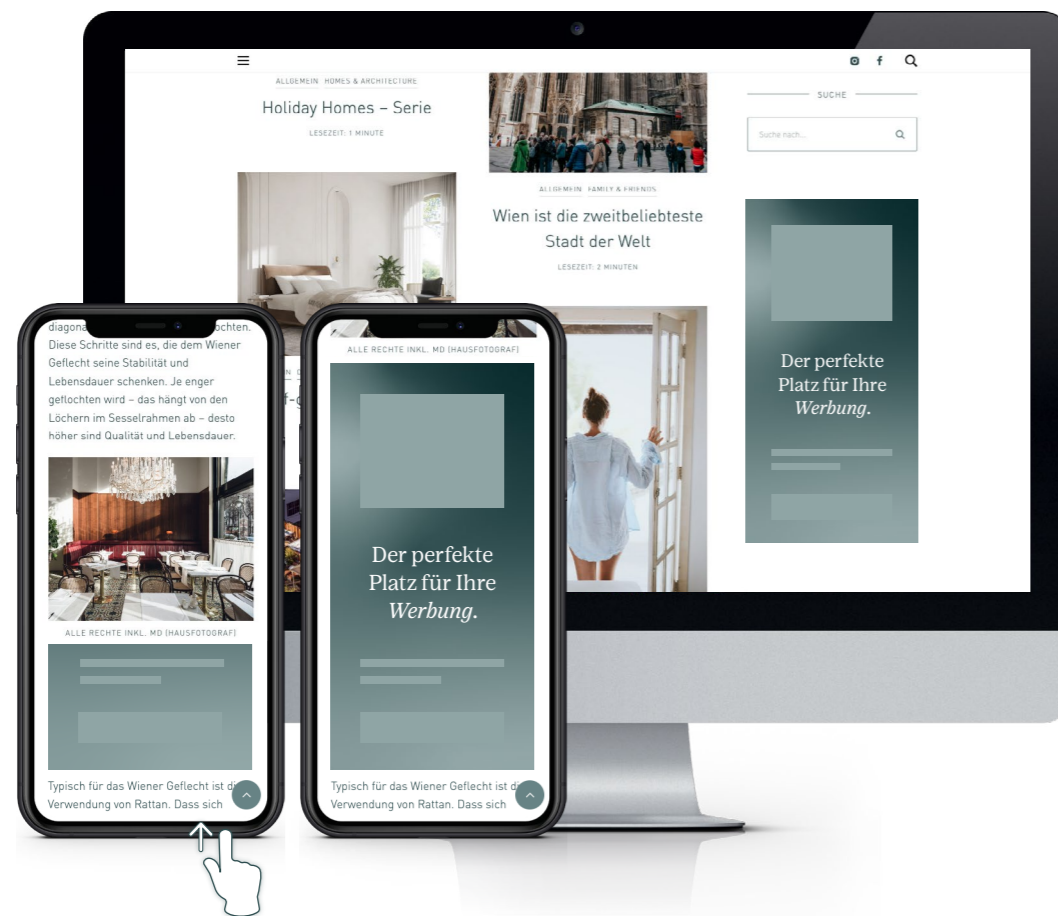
ALLGEMEIN HOMES & ARCHITECTURE

Holiday Homes – Serie

LESEZEIT: 1 MINUTE

ALLGEMEIN FAMILY & FRIENDS

Wien ist die zweitbeliebteste Stadt der Welt

LESEZEIT: 2 MINUTEN

SUCHE

Suche nach...

Der perfekte Platz für Ihre *Werbung.*

diagona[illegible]ochten. Diese Schritte sind es, die dem Wiener Geflecht seine Stabilität und Lebensdauer schenken. Je enger geflochten wird – das hängt von den Löchern im Sesselrahmen ab – desto höher sind Qualität und Lebensdauer.

ALLE RECHTE INKL. MD (HAUSFOTOGRAF)

Typisch für das Wiener Geflecht ist d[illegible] Verwendung von Rattan. Dass sich

ALLE RECHTE INKL. MD (HAUSFOTOGRAF)

Der perfekte Platz für Ihre *Werbung.*

Typisch für das Wiener Geflecht ist die Verwendung von Rattan. Dass sich